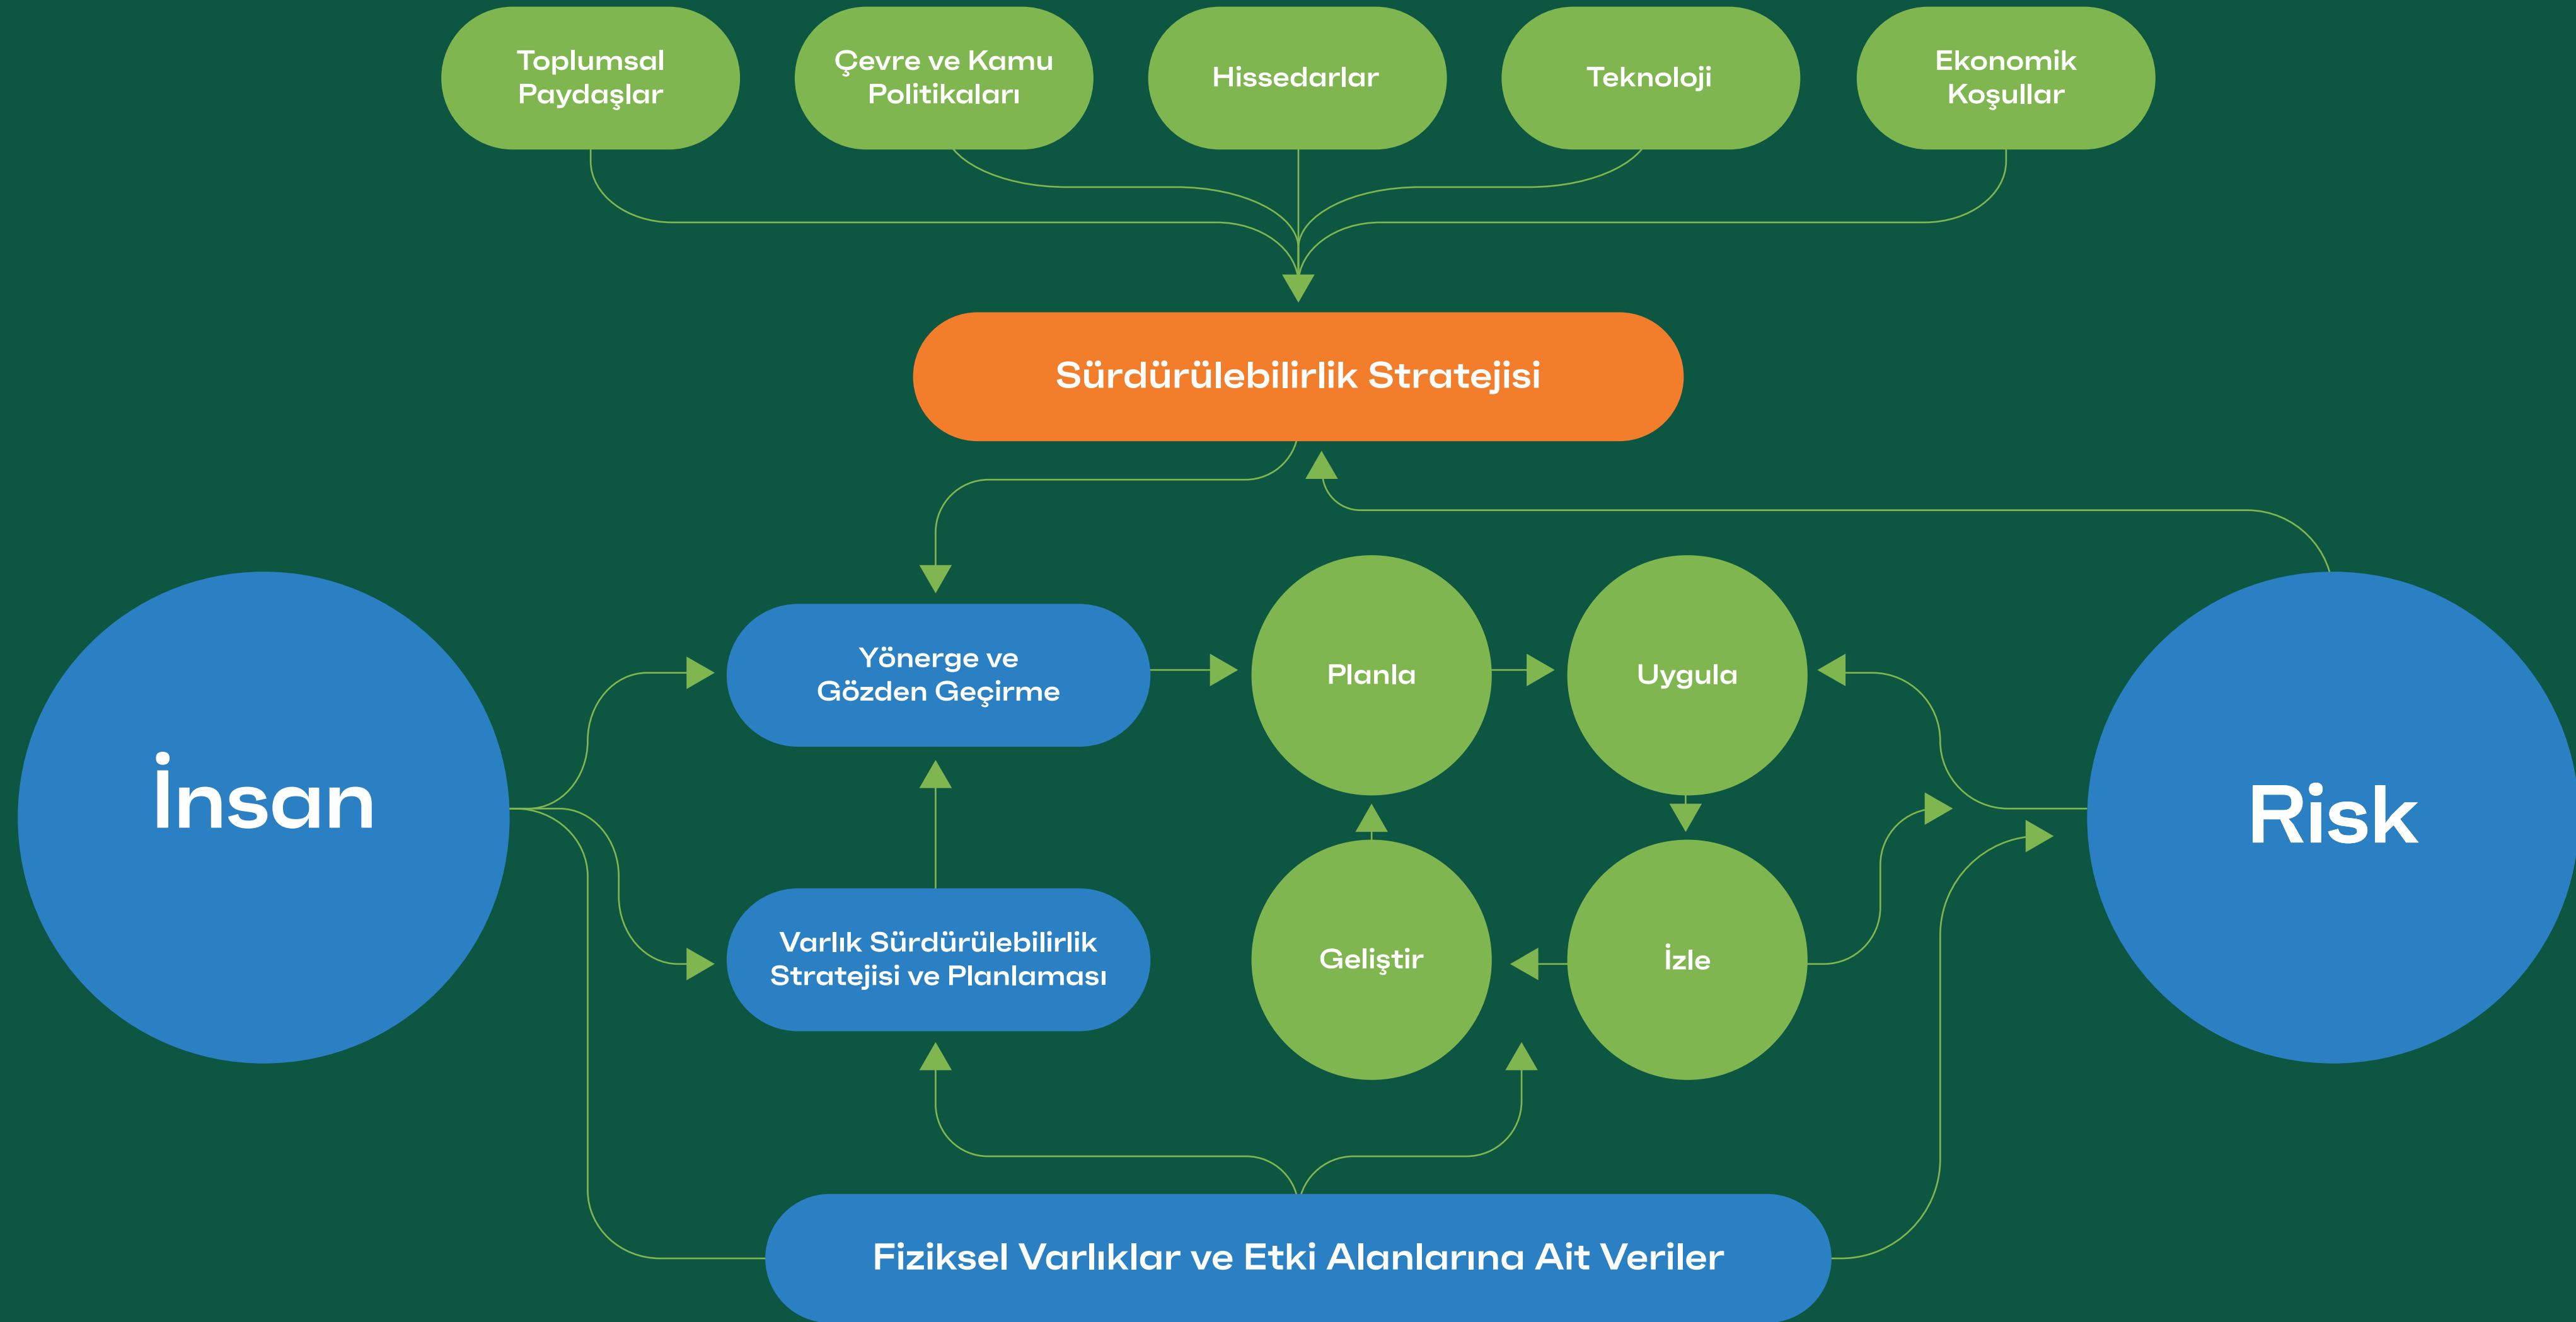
Toplumsal Paydaşlar

Çevre ve Kamu Politikaları

Hissedarlar

Teknoloji

Ekonomik Koşullar

Sürdürülebilirlik Stratejisi

İnsan

Yönerge ve Gözden Geçirme

Planla

Uygula

Risk

Varlık Sürdürülebilirlik Stratejisi ve Planlaması

Geliştir

İzle

Fiziksel Varlıklar ve Etki Alanlarına Ait Veriler